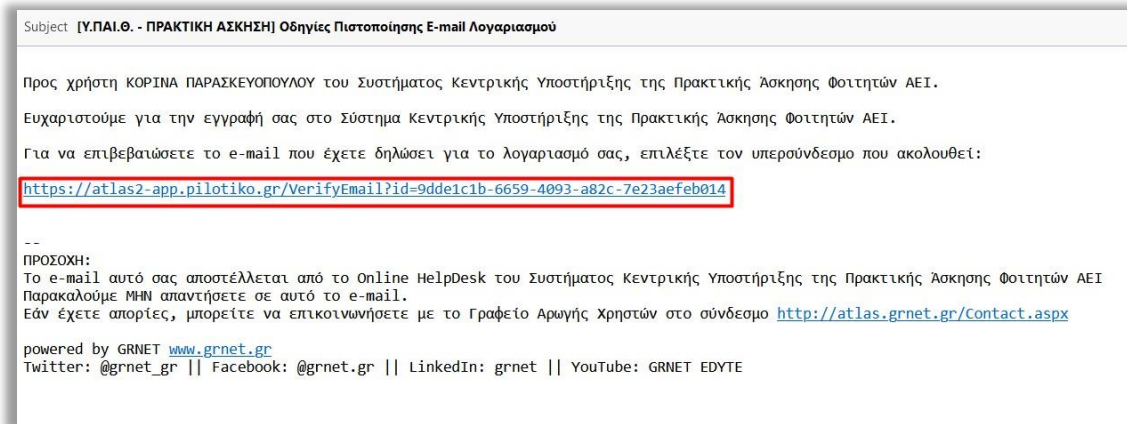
Subject [Υ.ΠΑΙ.Θ. - ΠΡΑΚΤΙΚΗ ΑΣΚΗΣΗ] Οδηγίες Πιστοποίησης E-mail Λογαριασμού

Προς χρήστη ΚΟΡΙΝΑ ΠΑΡΑΣΚΕΥΟΠΟΥΛΟΥ του Συστήματος Κεντρικής Υποστήριξης της Πρακτικής Άσκησης Φοιτητών ΑΕΙ.

Ευχαριστούμε για την εγγραφή σας στο Σύστημα Κεντρικής Υποστήριξης της Πρακτικής Άσκησης Φοιτητών ΑΕΙ.

Για να επιβεβαιώσετε το e-mail που έχετε δηλώσει για το λογαριασμό σας, επιλέξτε τον υπερσύνδεσμο που ακολουθεί:

https://atlas2-app.pilotiko.gr/VerifyEmail?id=9dde1c1b-6659-4093-a82c-7e23aefeb014

--
ΠΡΟΣΟΧΗ:
Το e-mail αυτό σας αποστέλλεται από το Online HelpDesk του Συστήματος Κεντρικής Υποστήριξης της Πρακτικής Άσκησης Φοιτητών ΑΕΙ
Παρακαλούμε ΜΗΝ απαντήσετε σε αυτό το e-mail.
Εάν έχετε απορίες, μπορείτε να επικοινωνήσετε με το Γραφείο Αρωγής Χρηστών στο σύνδεσμο http://atlas.grnet.gr/Contact.aspx

powered by GRNET www.grnet.gr
Twitter: @grnet_gr || Facebook: @grnet.gr || LinkedIn: grnet || YouTube: GRNET EDYTE